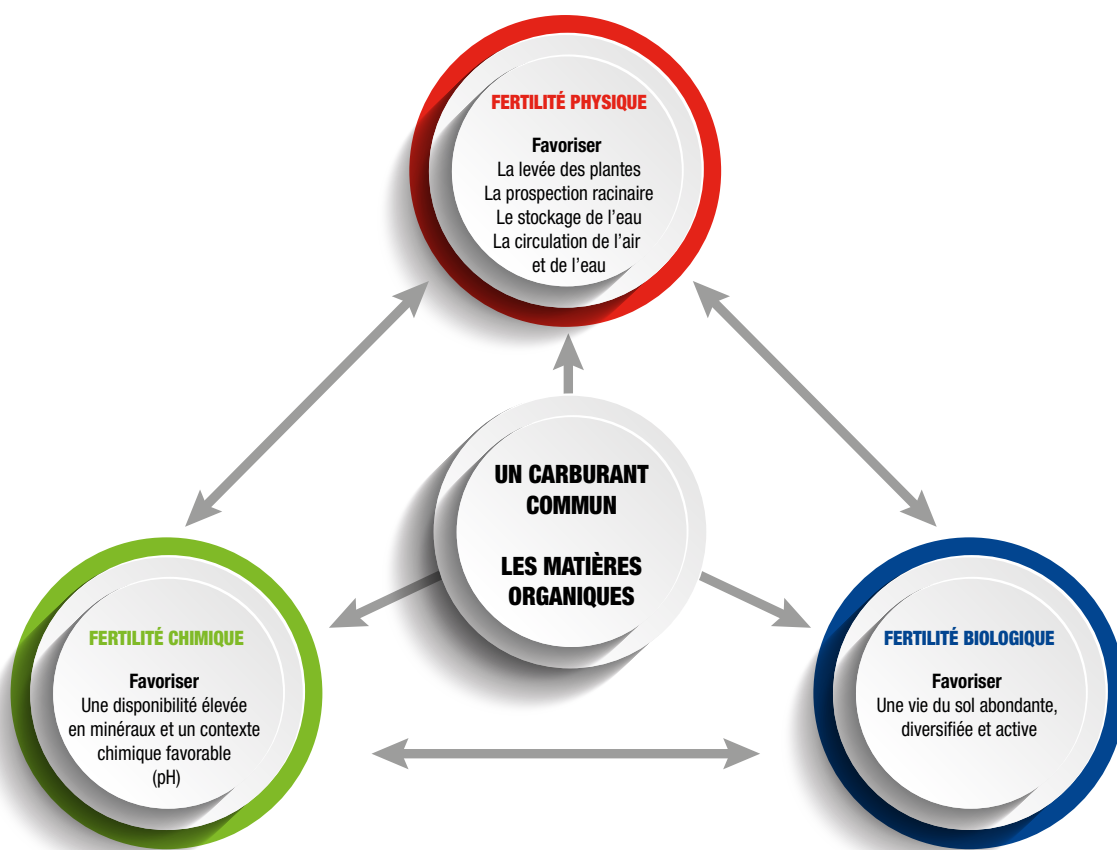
FERTILITÉ PHYSIQUE

Favoriser
La levée des plantes
La prospection racinaire
Le stockage de l'eau
La circulation de l'air et de l'eau

UN CARBURANT COMMUN

LES MATIÈRES ORGANIQUES

FERTILITÉ CHIMIQUE

Favoriser
Une disponibilité élevée en minéraux et un contexte chimique favorable (pH)

FERTILITÉ BIOLOGIQUE

Favoriser
Une vie du sol abondante, diversifiée et active